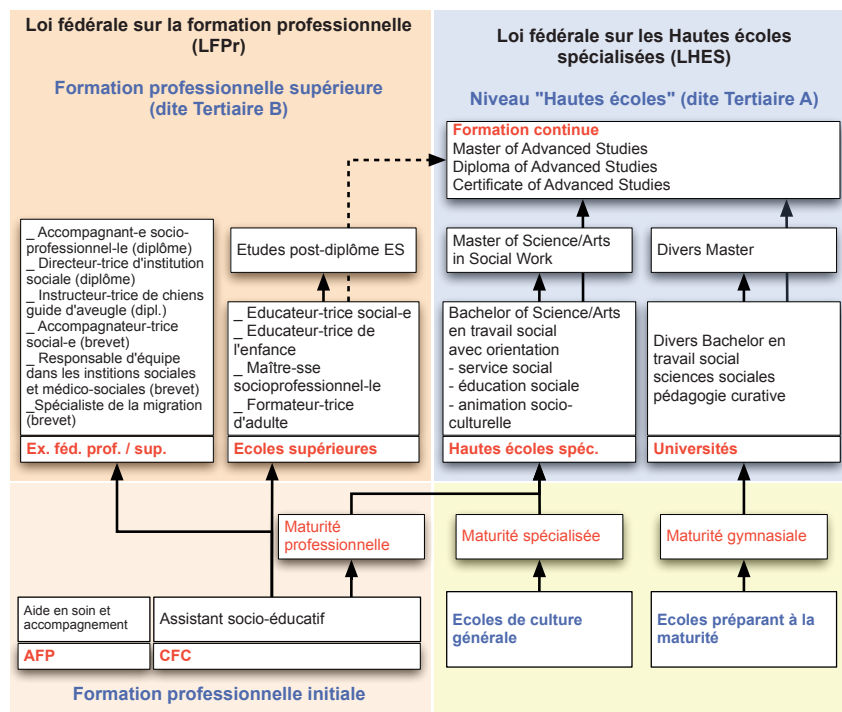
Loi fédérale sur la formation professionnelle (LFPr)

Formation professionnelle supérieure (dite Tertiaire B)

Loi fédérale sur les Hautes écoles spécialisées (LHES)

Niveau "Hautes écoles" (dite Tertiaire A)

Formation continue
Master of Advanced Studies
Diploma of Advanced Studies
Certificate of Advanced Studies

_ Accompagnant-e socio-professionnel-le (diplôme)
_ Directeur-trice d'institution sociale (diplôme)
_ Instructeur-trice de chiens guide d'aveugle (dipl.)
_ Accompagnateur-trice social-e (brevet)
_ Responsable d'équipe dans les institions sociales et médico-sociales (brevet)
_Spécialiste de la migration (brevet)

Ex. féd. prof. / sup.

Etudes post-diplôme ES

_ Educateur-trice social-e
_ Educateur-trice de l'enfance
_ Maître-sse socioprofessionnel-le
_ Formateur-trice d'adulte

Ecoles supérieures

Master of Science/Arts in Social Work

Bachelor of Science/Arts en travail social avec orientation
- service social
- éducation sociale
- animation socio-culturelle

Hautes écoles spéc.

Divers Master

Divers Bachelor en travail social sciences sociales pédagogie curative

Universités

Maturité professionnelle

Maturité spécialisée

Maturité gymnasiale

Aide en soin et accompagnement

AFP

Assistant socio-éducatif

CFC

Ecoles de culture générale

Ecoles préparant à la maturité

Formation professionnelle initiale